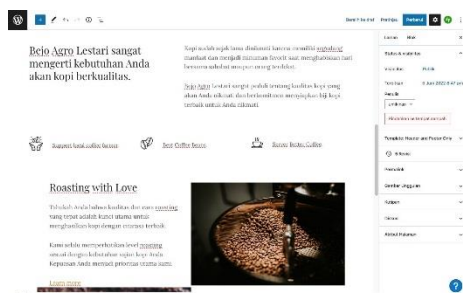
Simpan ke draf Pratinjau Perbarui

Bejo Agro Lestari sangat mengerti kebutuhan Anda akan kopi berkualitas.

Kopi sudah sejak lama dinikmati karena memiliki segudang manfaat dan menjadi minuman favorit saat menghabiskan hari bersama sahabat maupun orang terdekat.

Bejo Agro Lestari sangat peduli tentang kualitas kopi yang akan Anda nikmati dan berkomitmen menyajikan biji kopi terbaik untuk Anda nikmati.

Support local coffee farmer

Best Coffee Beans

Roaster Better Coffee

Roasting with Love

Tahukah Anda bahwa kualitas dari cara roasting yang tepat adalah kunci utama untuk menghasilkan kopi dengan citarasa terbaik.

Kami selalu memperhatikan level roasting sesuai dengan kebutuhan setiap kopi Anda. Kepuasan Anda menjadi prioritas utama kami.

Learn more

Laman Blok

Status & visibilitas

Visibilitas Publik

Terbitkan 8 Juni 2022 8:47 am

Penulis

Pindahkan ke tempat sampah

Template: Header and Footer Only

Revisi

Permalink

Gambar Unggulan

Kutipan

Diskusi

Atribut Halaman

?